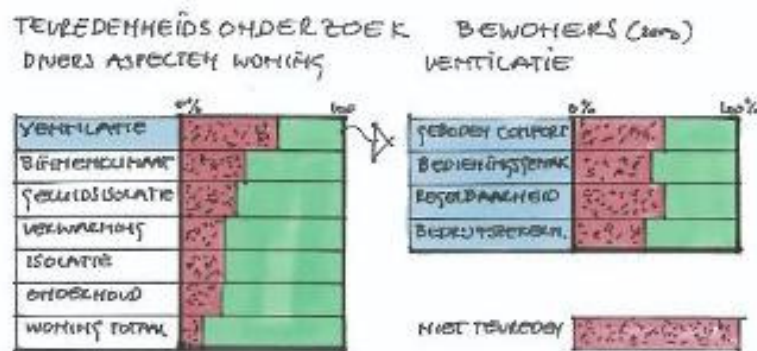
TEVREDENHEIDSONDERZOEK BEWONERS (2005)
DIVERS ASPECTEN WONING VENTILATIE

0% 100%

VENTILATIE
BINNENKLIMAAT
GELUIDSISOLATIE
VERWARMING
ISOLATIE
ONDERHOUD
WONING TOTAAL

0% 100%

GEBODEN COMFORT
BEDIENINGSGEMAK
REGELBAARHEID
BEDRIJFSZEKERH.

NIET TEVREDEN